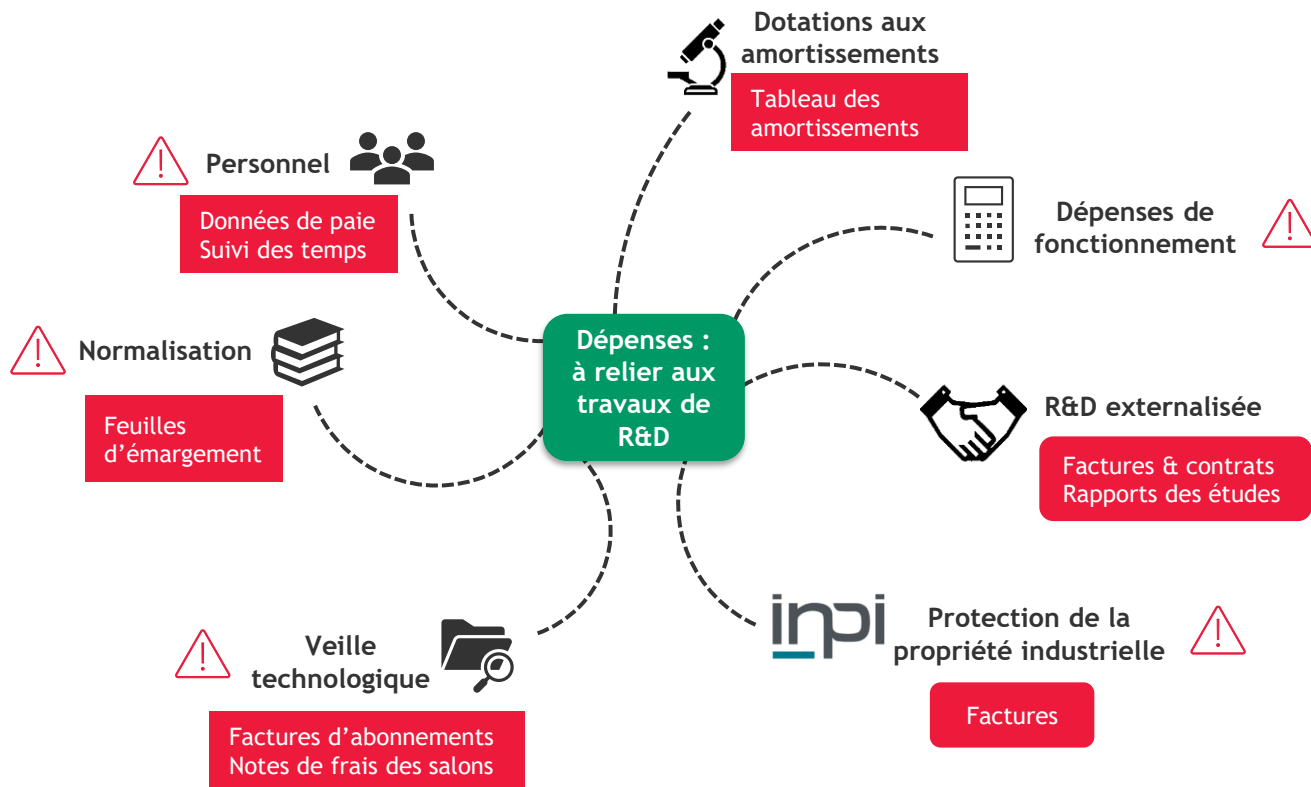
Dépenses : à relier aux travaux de R&D

Dotations aux amortissements

Tableau des amortissements

Personnel

Données de paie
Suivi des temps

Dépenses de fonctionnement

Normalisation

Feuilles d’émargement

R&D externalisée

Factures & contrats
Rapports des études

inpi

Protection de la propriété industrielle

Factures

Veille technologique

Factures d’abonnements
Notes de frais des salons